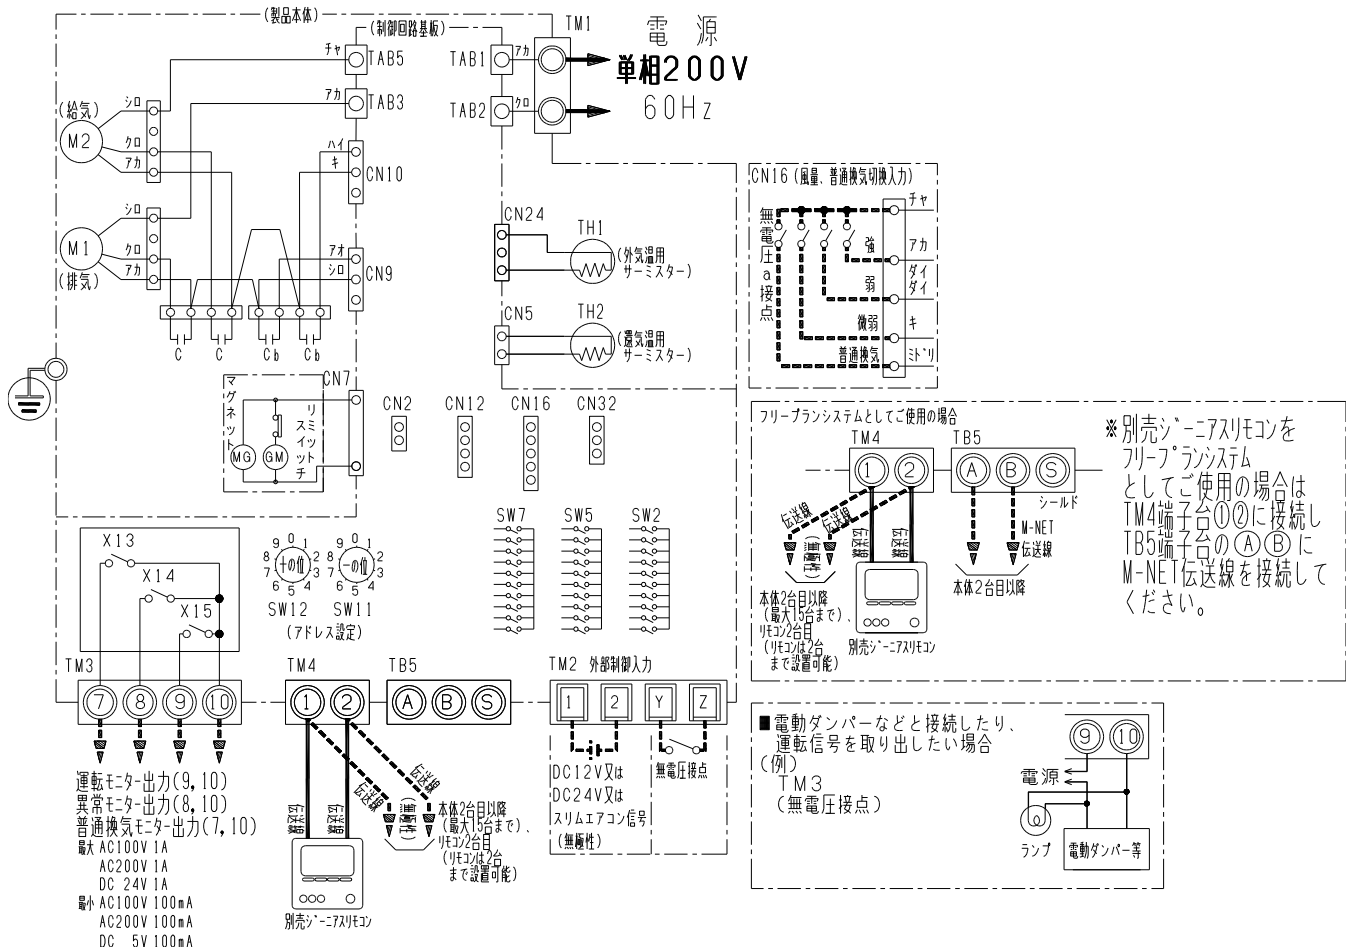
(製品本体)
(制御回路基板)
TM1
電 源
単相200V
60Hz
チャ TAB5
アカ TAB3
TAB1 アカ
TAB2 クロ
(給気)
M2
シロ
クロ
アカ
ハイ
キ
CN10
M1
シロ
クロ
アカ
(排気)
アオ
シロ
CN9
C C Cb Cb
CN24
TH1
(外気温用サーミスター)
CN5
TH2
(還気温用サーミスター)
CN16(風量、普通換気切換入力)
無電圧a接点
チャ
強
アカ
弱
ダイダイ
微弱
キ
普通換気
ミドリ
マグネット
リミットスイッチ
MG
GM
CN7
CN2 CN12 CN16 CN32
SW7 SW5 SW2
X13
X14
X15
9 0 1
8 十の位 2
7 3
6 5 4
9 0 1
8 一の位 2
7 3
6 5 4
SW12 SW11
(アドレス設定)
フリープランシステムとしてご使用の場合
TM4 TB5
① ② Ⓐ Ⓑ Ⓢ
シールド
伝送線
伝送線
(無極性)
伝送線
伝送線
M-NET伝送線
本体2台目以降(最大15台まで)、リモコン2台目(リモコンは2台まで設置可能)
別売ジーニアスリモコン
本体2台目以降
※別売ジーニアスリモコンをフリープランシステムとしてご使用の場合はTM4端子台①②に接続しTB5端子台のⒶⒷにM-NET伝送線を接続してください。
TM3
⑦ ⑧ ⑨ ⑩
TM4
① ②
TB5
Ⓐ Ⓑ Ⓢ
TM2 外部制御入力
1 2 Y Z
運転モニター出力(9, 10)
異常モニター出力(8, 10)
普通換気モニター出力(7, 10)
最大 AC100V 1A
AC200V 1A
DC 24V 1A
最小 AC100V 100mA
AC200V 100mA
DC 5V 100mA
伝送線
伝送線
伝送線
伝送線
(無極性)
本体2台目以降(最大15台まで)、リモコン2台目(リモコンは2台まで設置可能)
別売ジーニアスリモコン
DC12V又はDC24V又はスリムエアコン信号(無極性)
無電圧接点
■電動ダンパーなどと接続したり、運転信号を取り出したい場合
(例)
TM3
(無電圧接点)
⑨ ⑩
電源
ランプ
電動ダンパー等